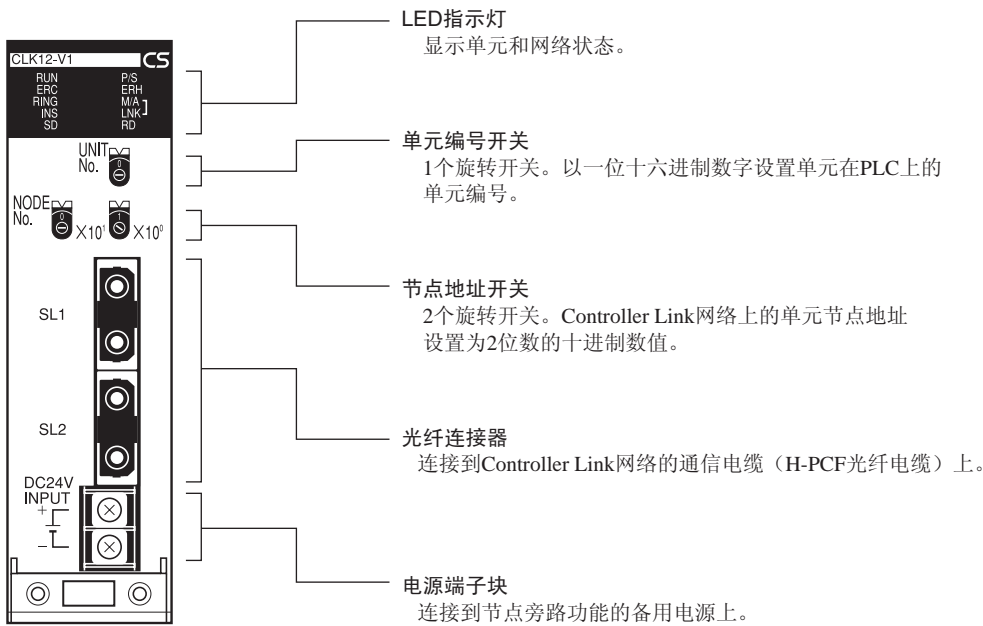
CLK12-V1
CS
RUN
ERC
RING
INS
SD
P/S
ERH
M/A
LNK
RD

UNIT
No.
0

NODE
No.
0
$X10^1$
1
$X10^0$

SL1

SL2

DC24V
INPUT
+
−

LED指示灯
显示单元和网络状态。

单元编号开关
1个旋转开关。以一位十六进制数字设置单元在PLC上的单元编号。

节点地址开关
2个旋转开关。Controller Link网络上的单元节点地址设置为2位数的十进制数值。

光纤连接器
连接到Controller Link网络的通信电缆（H-PCF光纤电缆）上。

电源端子块
连接到节点旁路功能的备用电源上。